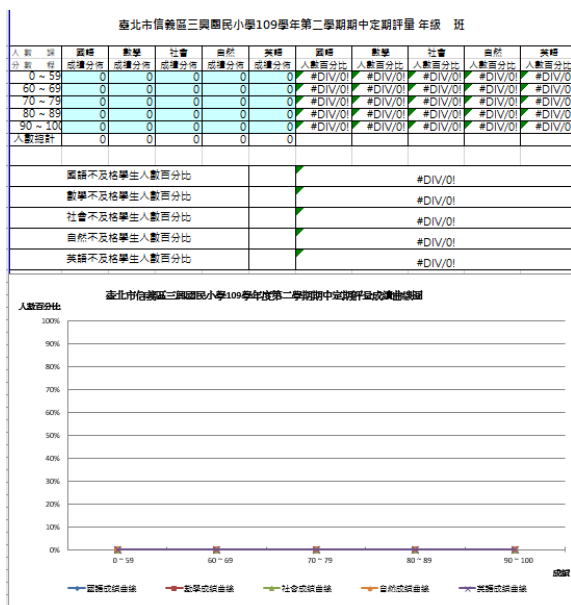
臺北市信義區三興國民小學109學年第二學期期中定期評量 年級 班

| 人數 科 分數 程 | 國語 成績分佈 | 數學 成績分佈 | 社會 成績分佈 | 自然 成績分佈 | 英語 成績分佈 | 國語 人數百分比 | 數學 人數百分比 | 社會 人數百分比 | 自然 人數百分比 | 英語 人數百分比 |
|---|---|---|---|---|---|---|---|---|---|---|
| 0 ~ 59 | 0 | 0 | 0 | 0 | 0 | #DIV/0! | #DIV/0! | #DIV/0! | #DIV/0! | #DIV/0! |
| 60 ~ 69 | 0 | 0 | 0 | 0 | 0 | #DIV/0! | #DIV/0! | #DIV/0! | #DIV/0! | #DIV/0! |
| 70 ~ 79 | 0 | 0 | 0 | 0 | 0 | #DIV/0! | #DIV/0! | #DIV/0! | #DIV/0! | #DIV/0! |
| 80 ~ 89 | 0 | 0 | 0 | 0 | 0 | #DIV/0! | #DIV/0! | #DIV/0! | #DIV/0! | #DIV/0! |
| 90 ~ 100 | 0 | 0 | 0 | 0 | 0 | #DIV/0! | #DIV/0! | #DIV/0! | #DIV/0! | #DIV/0! |
| 人數總計 | 0 | 0 | 0 | 0 | 0 | | | | | |

| | |
|---|---|
| 國語不及格學生人數百分比 | #DIV/0! |
| 數學不及格學生人數百分比 | #DIV/0! |
| 社會不及格學生人數百分比 | #DIV/0! |
| 自然不及格學生人數百分比 | #DIV/0! |
| 英語不及格學生人數百分比 | #DIV/0! |

臺北市信義區三興國民小學109學年度第二學期期中定期評量成績曲線圖

人數百分比

100%
90%
80%
70%
60%
50%
40%
30%
20%
10%
0%

0 ~ 59
60 ~ 69
70 ~ 79
80 ~ 89
90 ~ 100

成績

國語成績曲線
數學成績曲線
社會成績曲線
自然成績曲線
英語成績曲線